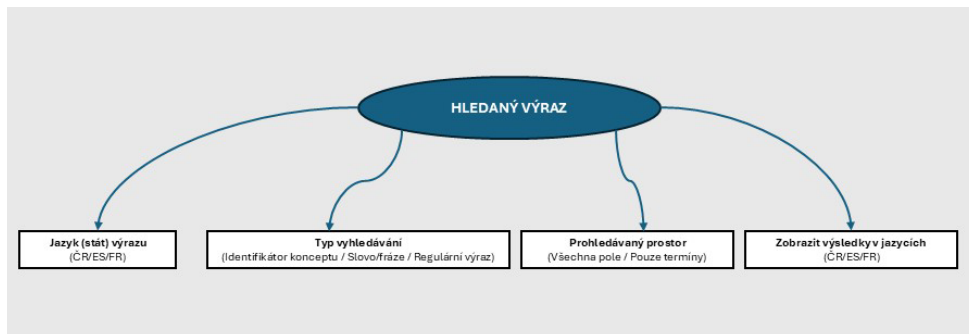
HLEDANÝ VÝRAZ

Jazyk (stát) výrazu
(ČR/ES/FR)

Typ vyhledávání
(Identifikátor konceptu / Slovo/fráze / Regulární výraz)

Prohledávaný prostor
(Všechna pole / Pouze termíny)

Zobrazit výsledky v jazycích
(ČR/ES/FR)